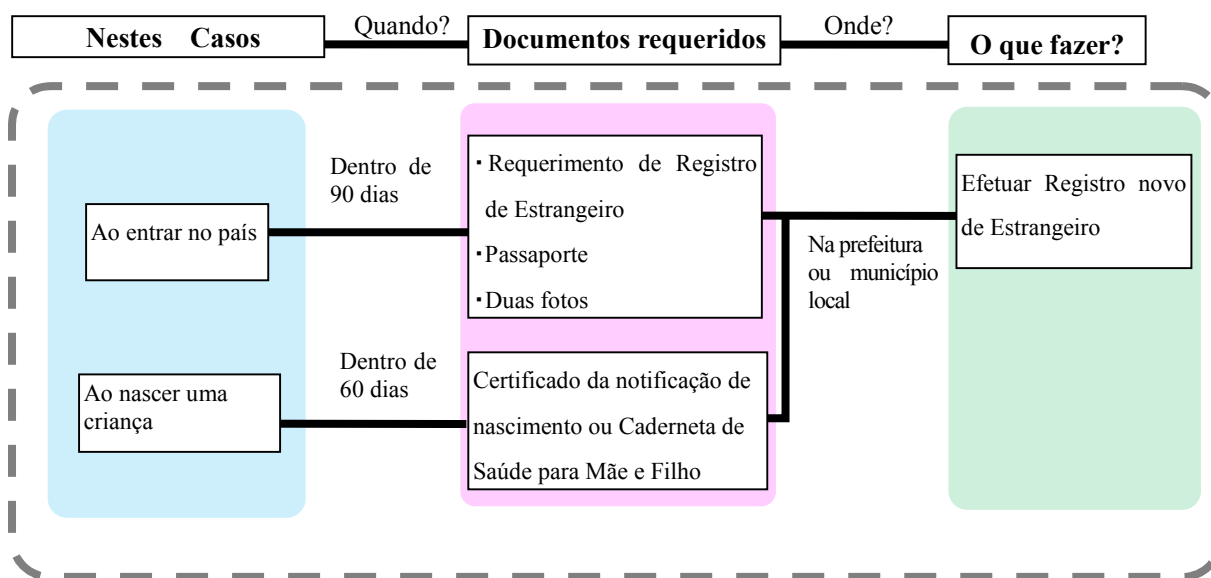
Nestes Casos

Quando?

Documentos requeridos

Onde?

O que fazer?

Ao entrar no país

Dentro de 90 dias

・Requerimento de Registro de Estrangeiro
・Passaporte
・Duas fotos

Na prefeitura ou município local

Efetuar Registro novo de Estrangeiro

Ao nascer uma criança

Dentro de 60 dias

Certificado da notificação de nascimento ou Caderneta de Saúde para Mãe e Filho